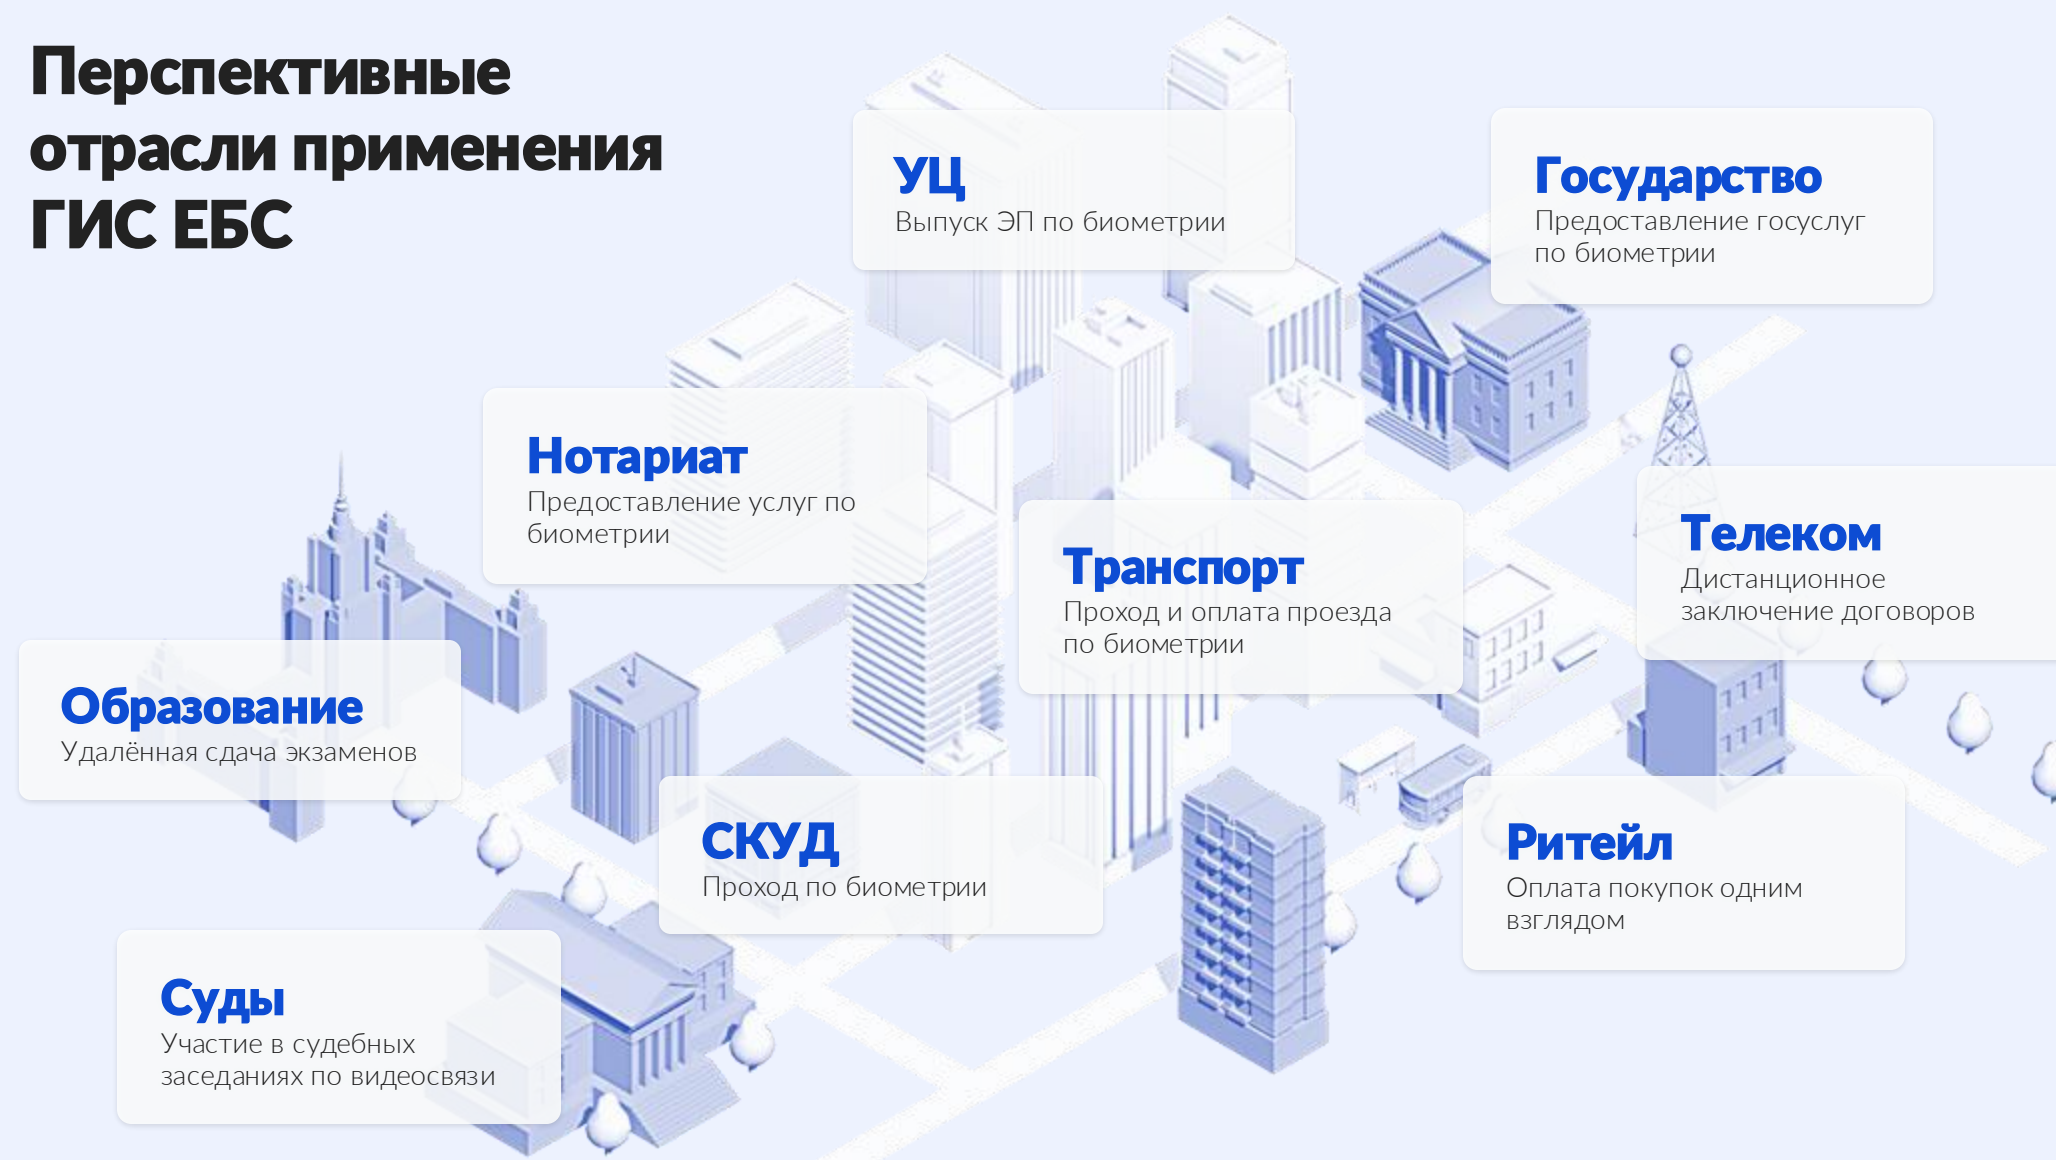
Перспективные отрасли применения ГИС ЕБС

УЦ
Выпуск ЭП по биометрии

Государство
Предоставление госуслуг по биометрии

Нотариат
Предоставление услуг по биометрии

Транспорт
Проход и оплата проезда по биометрии

Телеком
Дистанционное заключение договоров

Образование
Удалённая сдача экзаменов

СКУД
Проход по биометрии

Ритейл
Оплата покупок одним взглядом

Суды
Участие в судебных заседаниях по видеосвязи